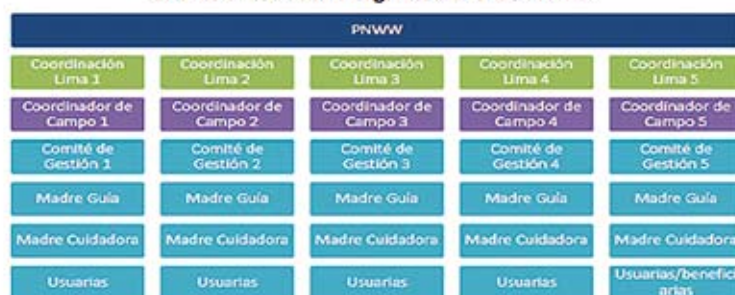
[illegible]

PNWW

| Coordinación Lima 1 | Coordinación Lima 2 | Coordinación Lima 3 | Coordinación Lima 4 | Coordinación Lima 5 |
|---|---|---|---|---|
| Coordinador de Campo 1 | Coordinador de Campo 2 | Coordinador de Campo 3 | Coordinador de Campo 4 | Coordinador de Campo 5 |
| Comité de Gestión 1 | Comité de Gestión 2 | Comité de Gestión 3 | Comité de Gestión 4 | Comité de Gestión 5 |
| Madre Guía | Madre Guía | Madre Guía | Madre Guía | Madre Guía |
| Madre Cuidadora | Madre Cuidadora | Madre Cuidadora | Madre Cuidadora | Madre Cuidadora |
| Usuarias | Usuarias | Usuarias | Usuarias | Usuarias/beneficiarias |